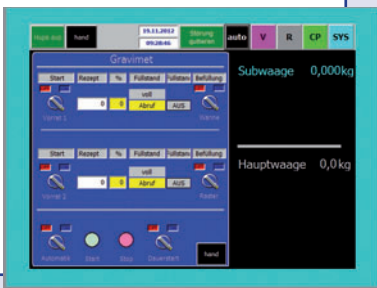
Hand
15.11.2012
09:28:46
Störung quittieren
auto
V
R
CP
SYS

Gravimet

| Start | Rezept | % | Füllstand | Füllstand | Befüllung |
|---|---|---|---|---|---|
| | 0 | 0 | voll | | |
| | | | Abruf | AUS | |

Vorrat 1
Wanne

| Start | Rezept | % | Füllstand | Füllstand | Befüllung |
|---|---|---|---|---|---|
| | 0 | 0 | voll | | |
| | | | Abruf | AUS | |

Vorrat 2
Fasler

Automatik
Start
Stop
Dauerstart
hand

Subwaage 0,000kg

Hauptwaage 0,0kg